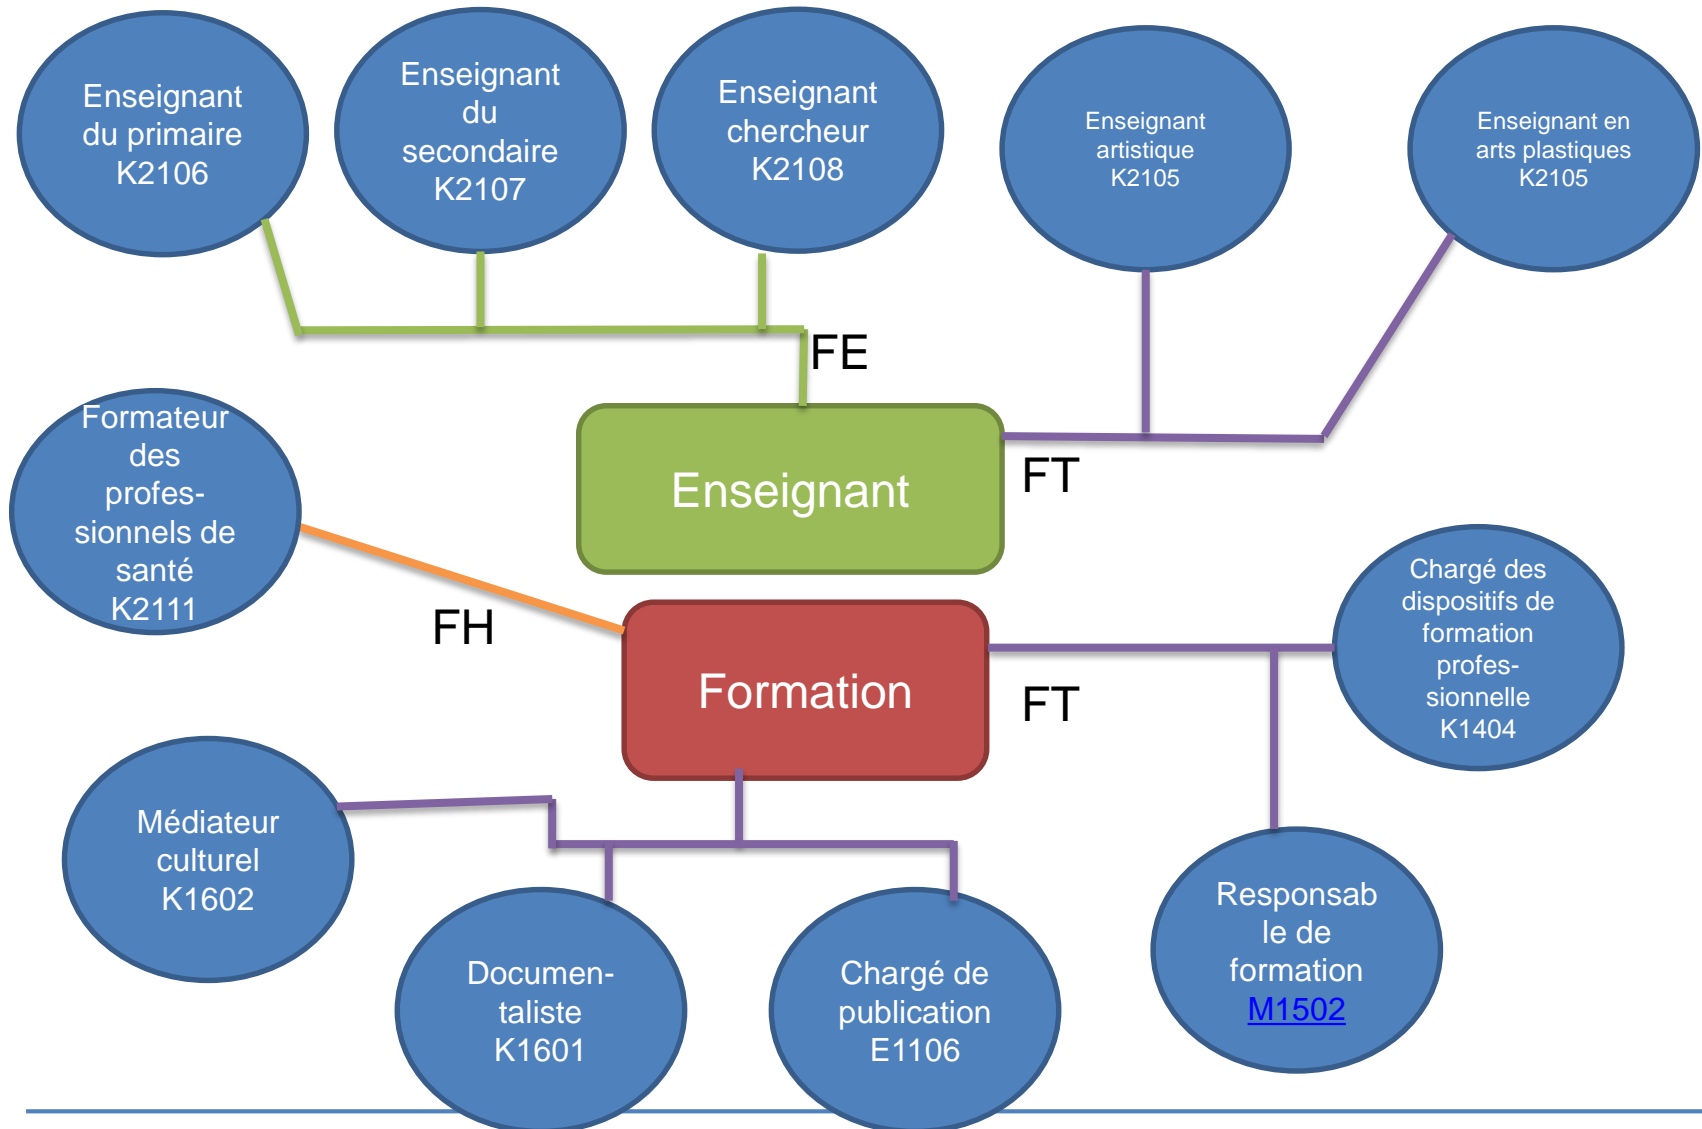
Enseignant du primaire K2106

Enseignant du secondaire K2107

Enseignant chercheur K2108

Enseignant artistique K2105

Enseignant en arts plastiques K2105

FE

Enseignant

FT

Formateur des professionnels de santé K2111

FH

Formation

FT

Chargé des dispositifs de formation professionnelle K1404

Médiateur culturel K1602

Documentaliste K1601

Chargé de publication E1106

Responsable de formation M1502